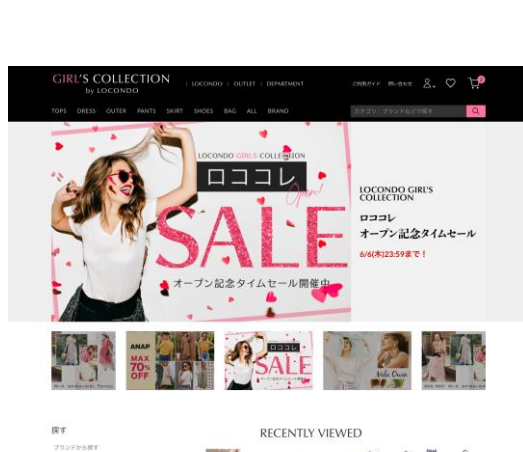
GIRL'S COLLECTION by LOCONDO | LOCONDO | OUTLET | DEPARTMENT

ご利用ガイド 問い合わせ

TOPS DRESS OUTER PANTS SKIRT SHOES BAG ALL BRAND

カテゴリ・ブランドなどで探す

LOCONDO GIRLS COLLECTION

ロココレ

Open!

SALE

オープン記念タイムセール開催中

LOCONDO GIRL'S COLLECTION

ロココレ

オープン記念タイムセール

6/6(木)23:59まで!

ANAP MAX 70% OFF

ロココレ SALE

Wide Denim

探す

ブランドから探す

RECENTLY VIEWED